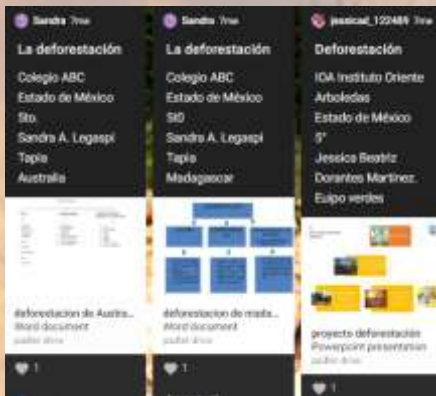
Sandra 7mo

La deforestación

Colegio ABC
Estado de México
5to.
Sandra A. Legaspi Tapia
Australia

deforestacion de Austra...
Word document
padlet drive

1

Sandra 7mo

La deforestación

Colegio ABC
Estado de México
5tO
Sandra A. Legaspi Tapia
Madagascar

deforestacion de mada...
Word document
padlet drive

1

jessicad_122489 7mo

Deforestación

IDA Instituto Oriente
Arboledas
Estado de México
5°
Jessica Beatriz
Dorantes Martinez.
Euipo verdes

proyecto deforestación
Powerpoint presentation
padlet drive

1